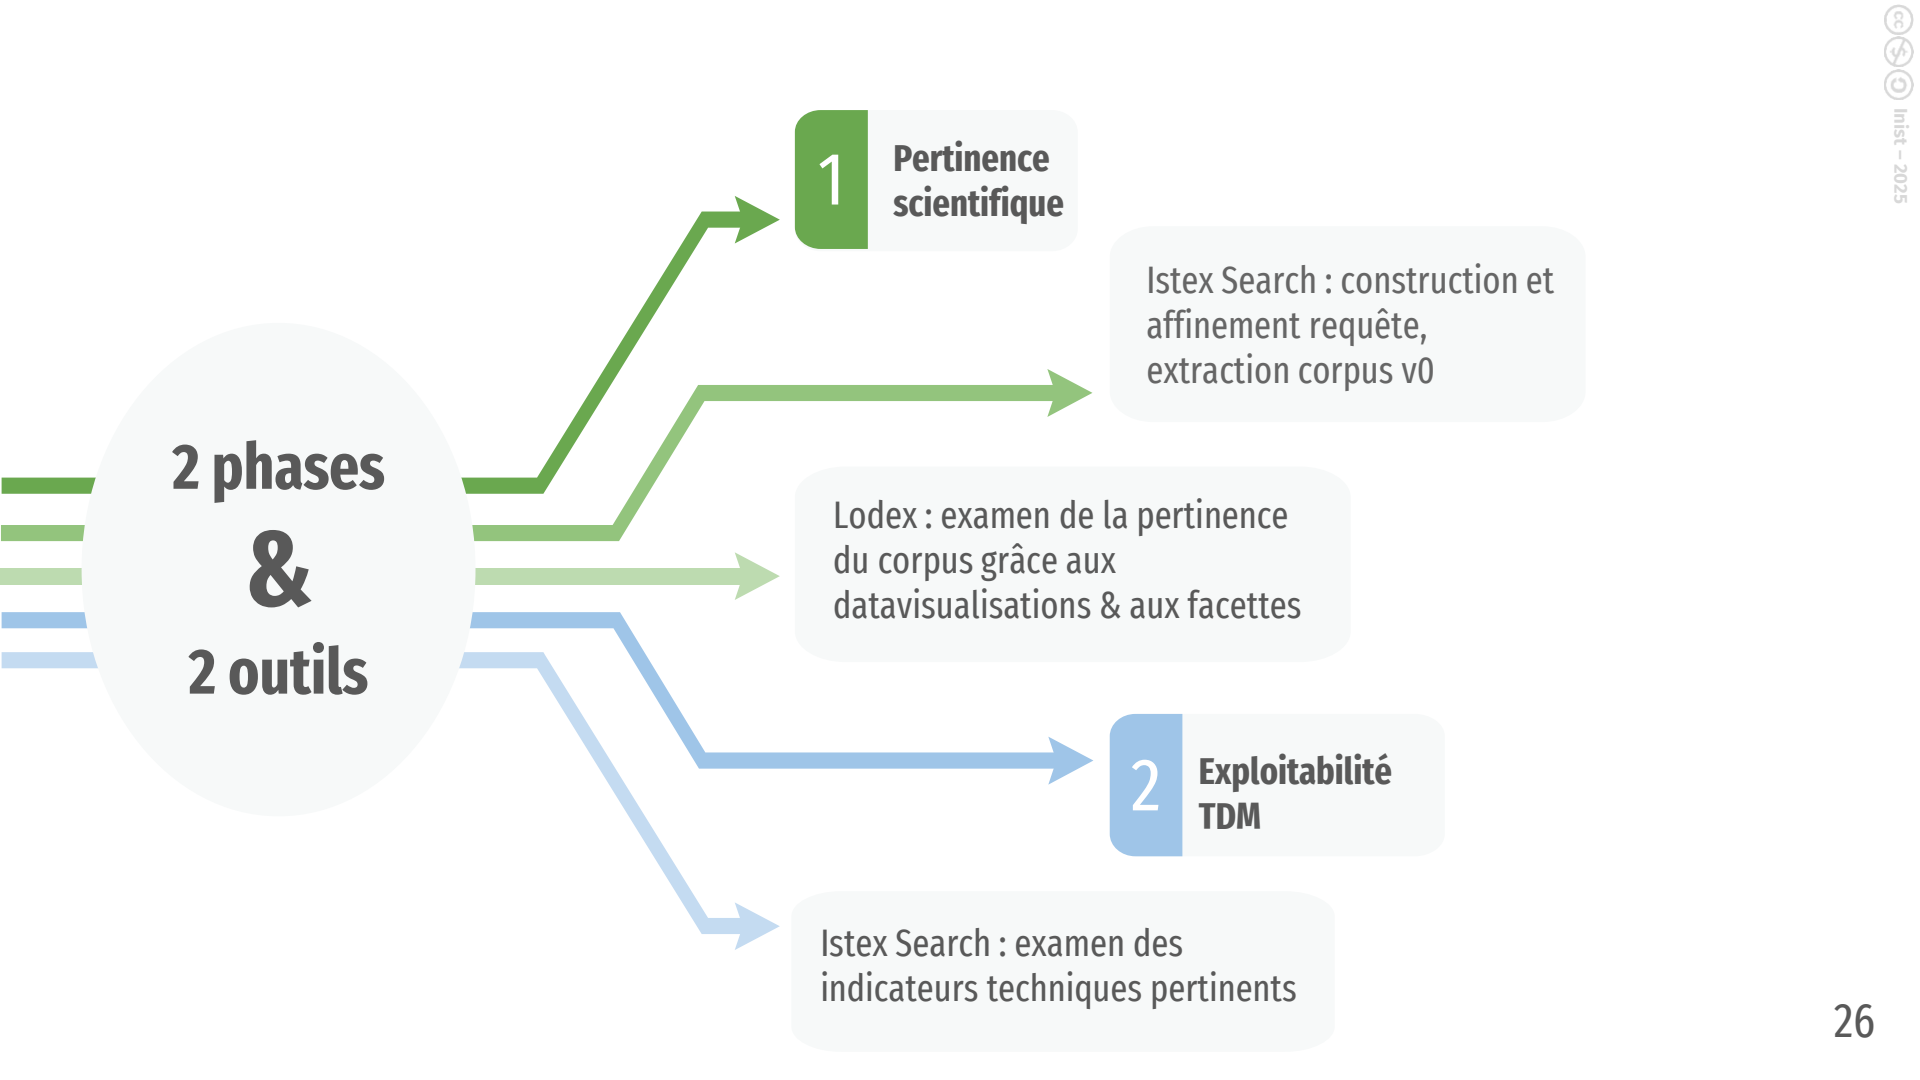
2 phases
&
2 outils

1 Pertinence scientifique

Istex Search : construction et affinement requête, extraction corpus v0

Lodex : examen de la pertinence du corpus grâce aux datavisualisations & aux facettes

2 Exploitabilité TDM

Istex Search : examen des indicateurs techniques pertinents

Inist – 2025

26